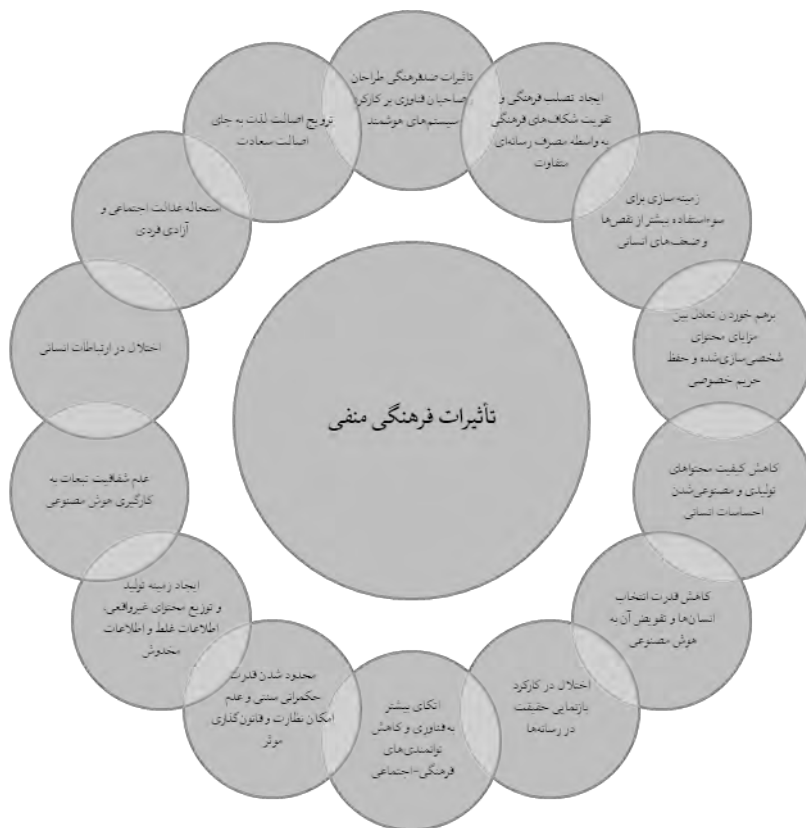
تأثیرات فرهنگی منفی

تأثیرات عصفرهنگی طراحان و صاحبان فناوری بر کارکرد سیستم‌های هوشمند

ایجاد تصلب فرهنگی و تقویت شکاف‌های فرهنگی به واسطه مصرف رسانه‌ای متفاوت

زمینه‌سازی برای سوءاستفاده بیشتر از نقص‌ها و ضعف‌های انسانی

برهم خوردن تعادل بین مزایای محتوای شخصی‌سازی‌شده و حفظ حریم خصوصی

کاهش کیفیت محتواهای تولیدی و مصنوعی‌شدن احساسات انسانی

کاهش قدرت انتخاب انسان‌ها و تفویض آن به هوش مصنوعی

اختلال در کارکرد بازنمایی حقیقت در رسانه‌ها

اتکای بیشتر به فناوری و کاهش توانمندی‌های فرهنگی-اجتماعی

محدود شدن قدرت حکمرانی سنتی و عدم امکان نظارت و قانون‌گذاری موثر

ایجاد زمینه تولید و توزیع محتوای غیرواقعی، اطلاعات غلط و اطلاعات مخدوش

عدم شفافیت تبعات به کارگیری هوش مصنوعی

اختلال در ارتباطات انسانی

استحاله عدالت اجتماعی و آزادی فردی

ترویج اصالت لذت به جای اصالت سعادت